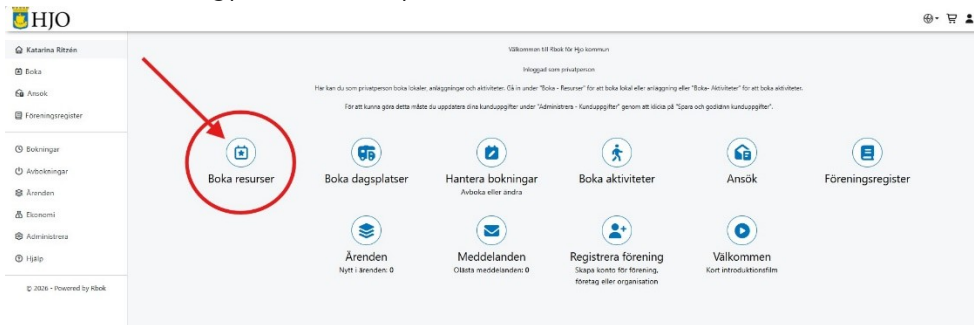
HJO

Katarina Ritzén
Boka
Ansök
Föreningsregister
Bokningar
Avbokningar
Ärenden
Ekonomi
Administrera
Hjälp

© 2026 - Powered by Rbok

Välkommen till Rbok för Hjo kommun

Inloggad som privatperson

Här kan du som privatperson boka lokaler, anläggningar och aktiviteter. Gå in under "Boka - Resurser" för att boka lokal eller anläggning eller "Boka- Aktiviteter" för att boka aktiviteter.

För att kunna göra detta måste du uppdatera dina kunduppgifter under "Administrera - Kunduppgifter" genom att klicka på "Spara och godkänn kunduppgifter".

Boka resurser

Boka dagsplatser

Hantera bokningar
Avboka eller ändra

Boka aktiviteter

Ansök

Föreningsregister

Ärenden
Nytt i ärenden: 0

Meddelanden
Olästa meddelanden: 0

Registrera förening
Skapa konto för förening, företag eller organisation

Välkommen
Kort introduktionsfilm